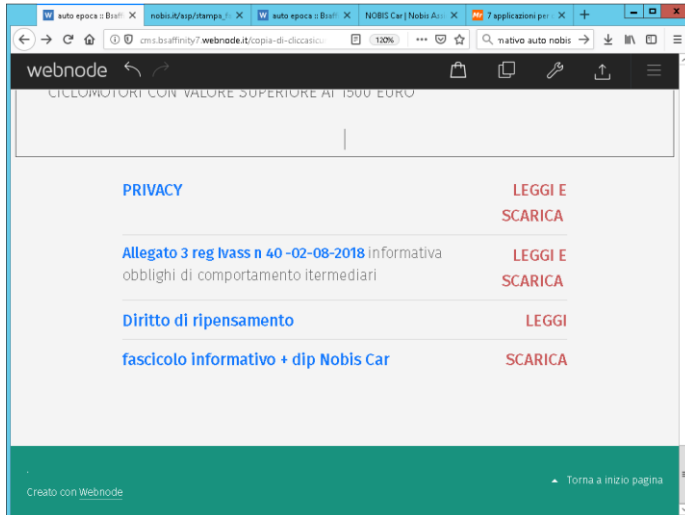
auto epoca :: Bsaffi ✕ | nobis.it/asp/stampa_f ✕ | auto epoca :: Bsaffi ✕ | NOBIS Car | Nobis Ass ✕ | 7 applicazioni per ✕ | +

cms.bsaffinity7.webnode.it/copia-di-cliccasicu | 120% | ··· | nativo auto nobis →

webnode

CICLOMOTORI CON VALORE SUPERIORE AI 1500 EURO

PRIVACY
LEGGI E SCARICA

Allegato 3 reg Ivass n 40 -02-08-2018 informativa obblighi di comportamento itermediari
LEGGI E SCARICA

Diritto di ripensamento
LEGGI

fascicolo informativo + dip Nobis Car
SCARICA

Creato con Webnode

▲ Torna a inizio pagina